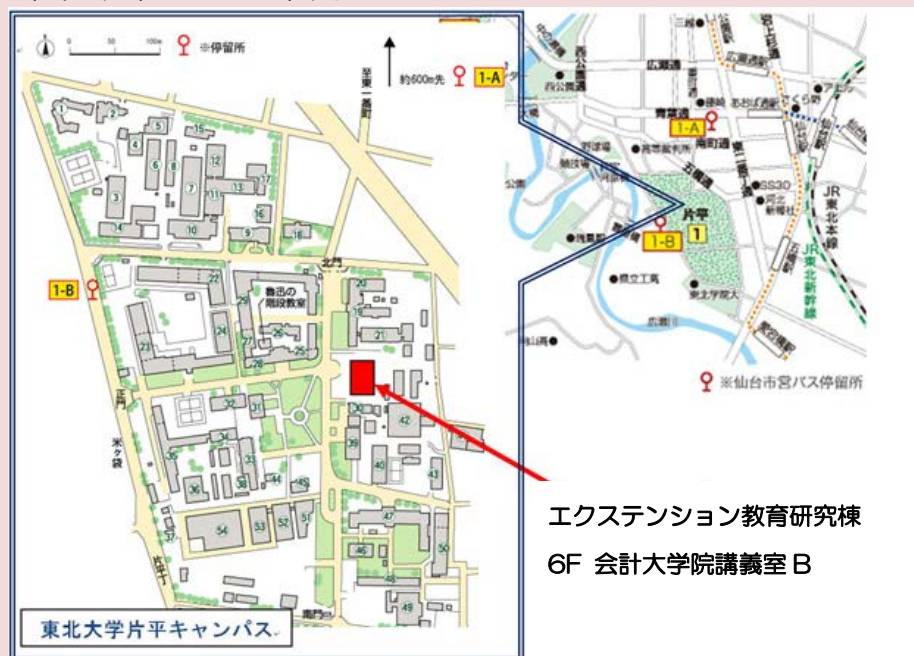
0 50 100m
※停留所
至一番町
約600m先
1-A
1
2
3
4
5
6
7
8
9
10
11
12
13
14
15
16
17
18
北門
1-B
22
鲁迅の階段教室
29
24
23
27
26
25
20
19
21
28
32
31
34
35
36
38
44
45
39
42
40
43
54
53
52
51
37
47
46
50
48
49
南門
東北大学片平キャンパス
広瀬通
西公園
青葉通
1-A
南町通
五橋通
片平
1-B
1
県立工高
東北学院大
SS30
JR東北本線
JR東北新幹線
※仙台市営バス停留所
エクステンション教育研究棟
6F 会計大学院講義室 B